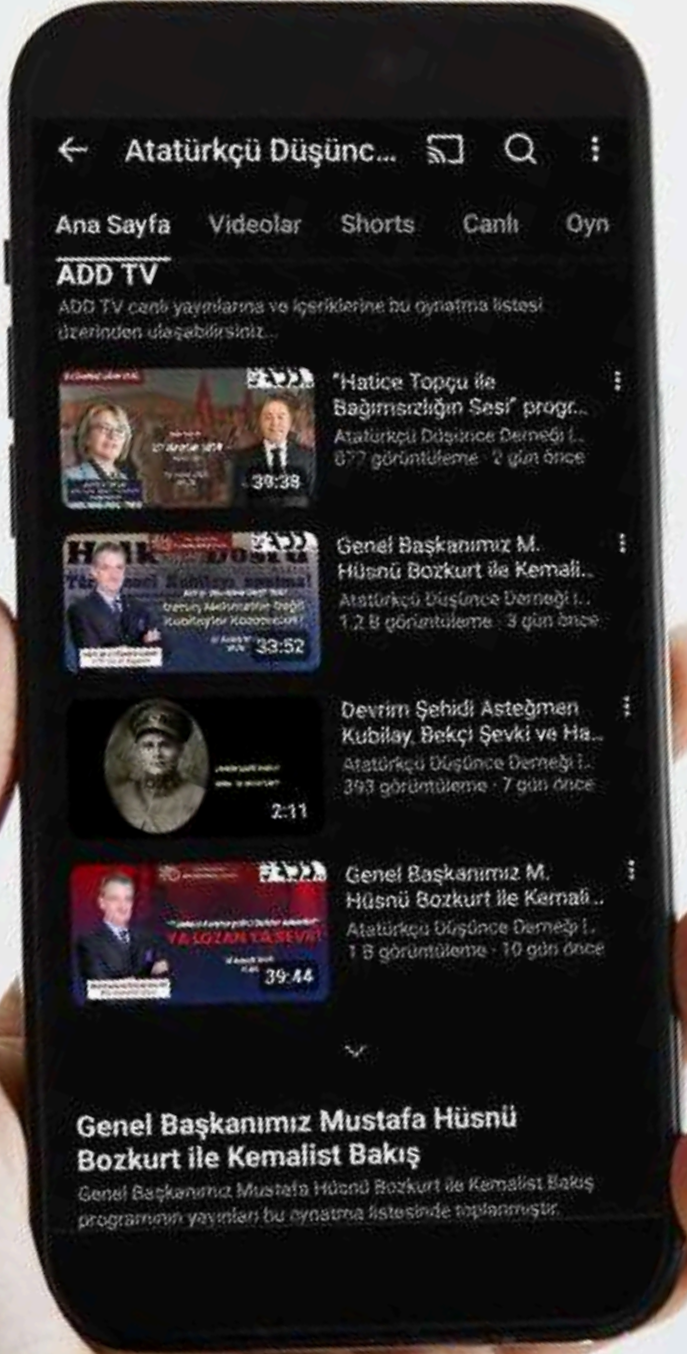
Atatürkçü Düşünc...

Ana Sayfa Videolar Shorts Canlı Oyn

ADD TV

ADD TV canlı yayınlarına ve içeriklerine bu oynatma listesi üzerinden ulaşabilirsiniz...

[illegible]

39:38

"Hatice Topçu ile Bağımsızlığın Sesi" progr...

Atatürkçü Düşünce Derneği İ...

677 görüntüleme · 2 gün önce

Halk Dostu

Kubilay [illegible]

33:52

Genel Başkanımız M. Hüsnü Bozkurt ile Kemali...

Atatürkçü Düşünce Derneği İ...

1,2 B görüntüleme · 3 gün önce

2:11

Devrim Şehidi Asteğmen Kubilay, Bekçi Şevki ve Ha...

Atatürkçü Düşünce Derneği İ...

393 görüntüleme · 7 gün önce

YA LOZAN YA SEVR

39:44

Genel Başkanımız M. Hüsnü Bozkurt ile Kemali...

Atatürkçü Düşünce Derneği İ...

1 B görüntüleme · 10 gün önce

Genel Başkanımız Mustafa Hüsnü Bozkurt ile Kemalist Bakış

Genel Başkanımız Mustafa Hüsnü Bozkurt ile Kemalist Bakış programının yayınları bu oynatma listesinde toplanmıştır.